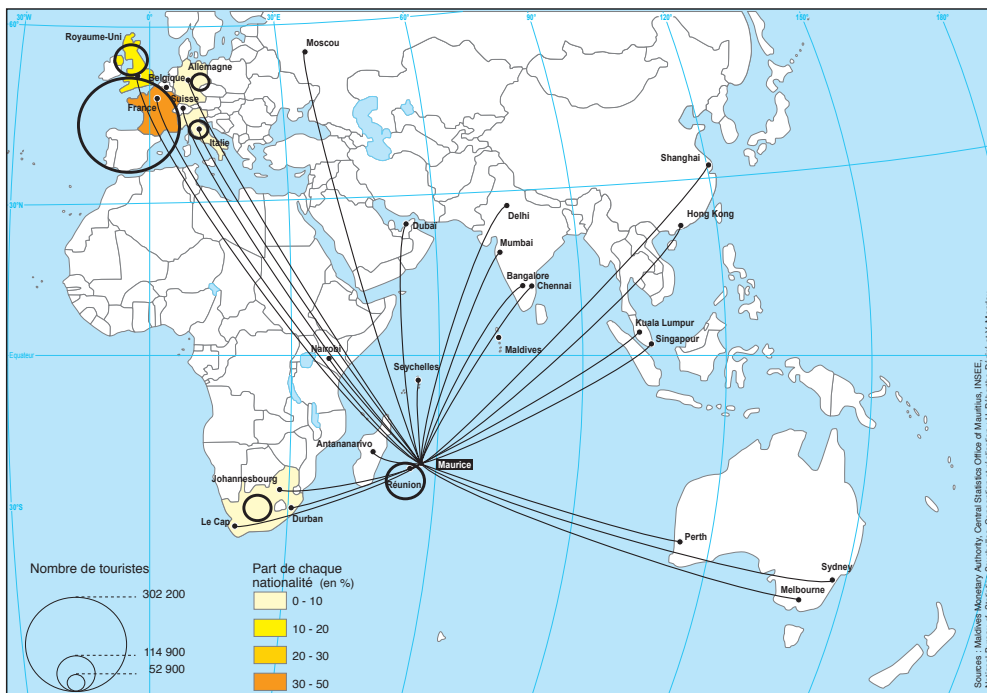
30°W
60°N
0°
30°E
60°
90°
120°
150°
180°
Royaume-Uni
Allemagne
Belgique
Suisse
France
Italie
Moscou
Shanghai
Hong Kong
Delhi
Dubai
Mumbai
Bangalore
Chennai
Kuala Lumpur
Singapour
Maldives
30°N
Equateur
Nairobi
Seychelles
Antananarivo
Maurice
Réunion
Johannesbourg
Durban
Le Cap
30°S
Perth
Sydney
Melbourne
Nombre de touristes
302 200
114 900
52 900
Part de chaque nationalité (en %)
0 - 10
10 - 20
20 - 30
30 - 50
Sources : Maldives Monetary Authority, Central Statistics Office of Mauritius, INSEE, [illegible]